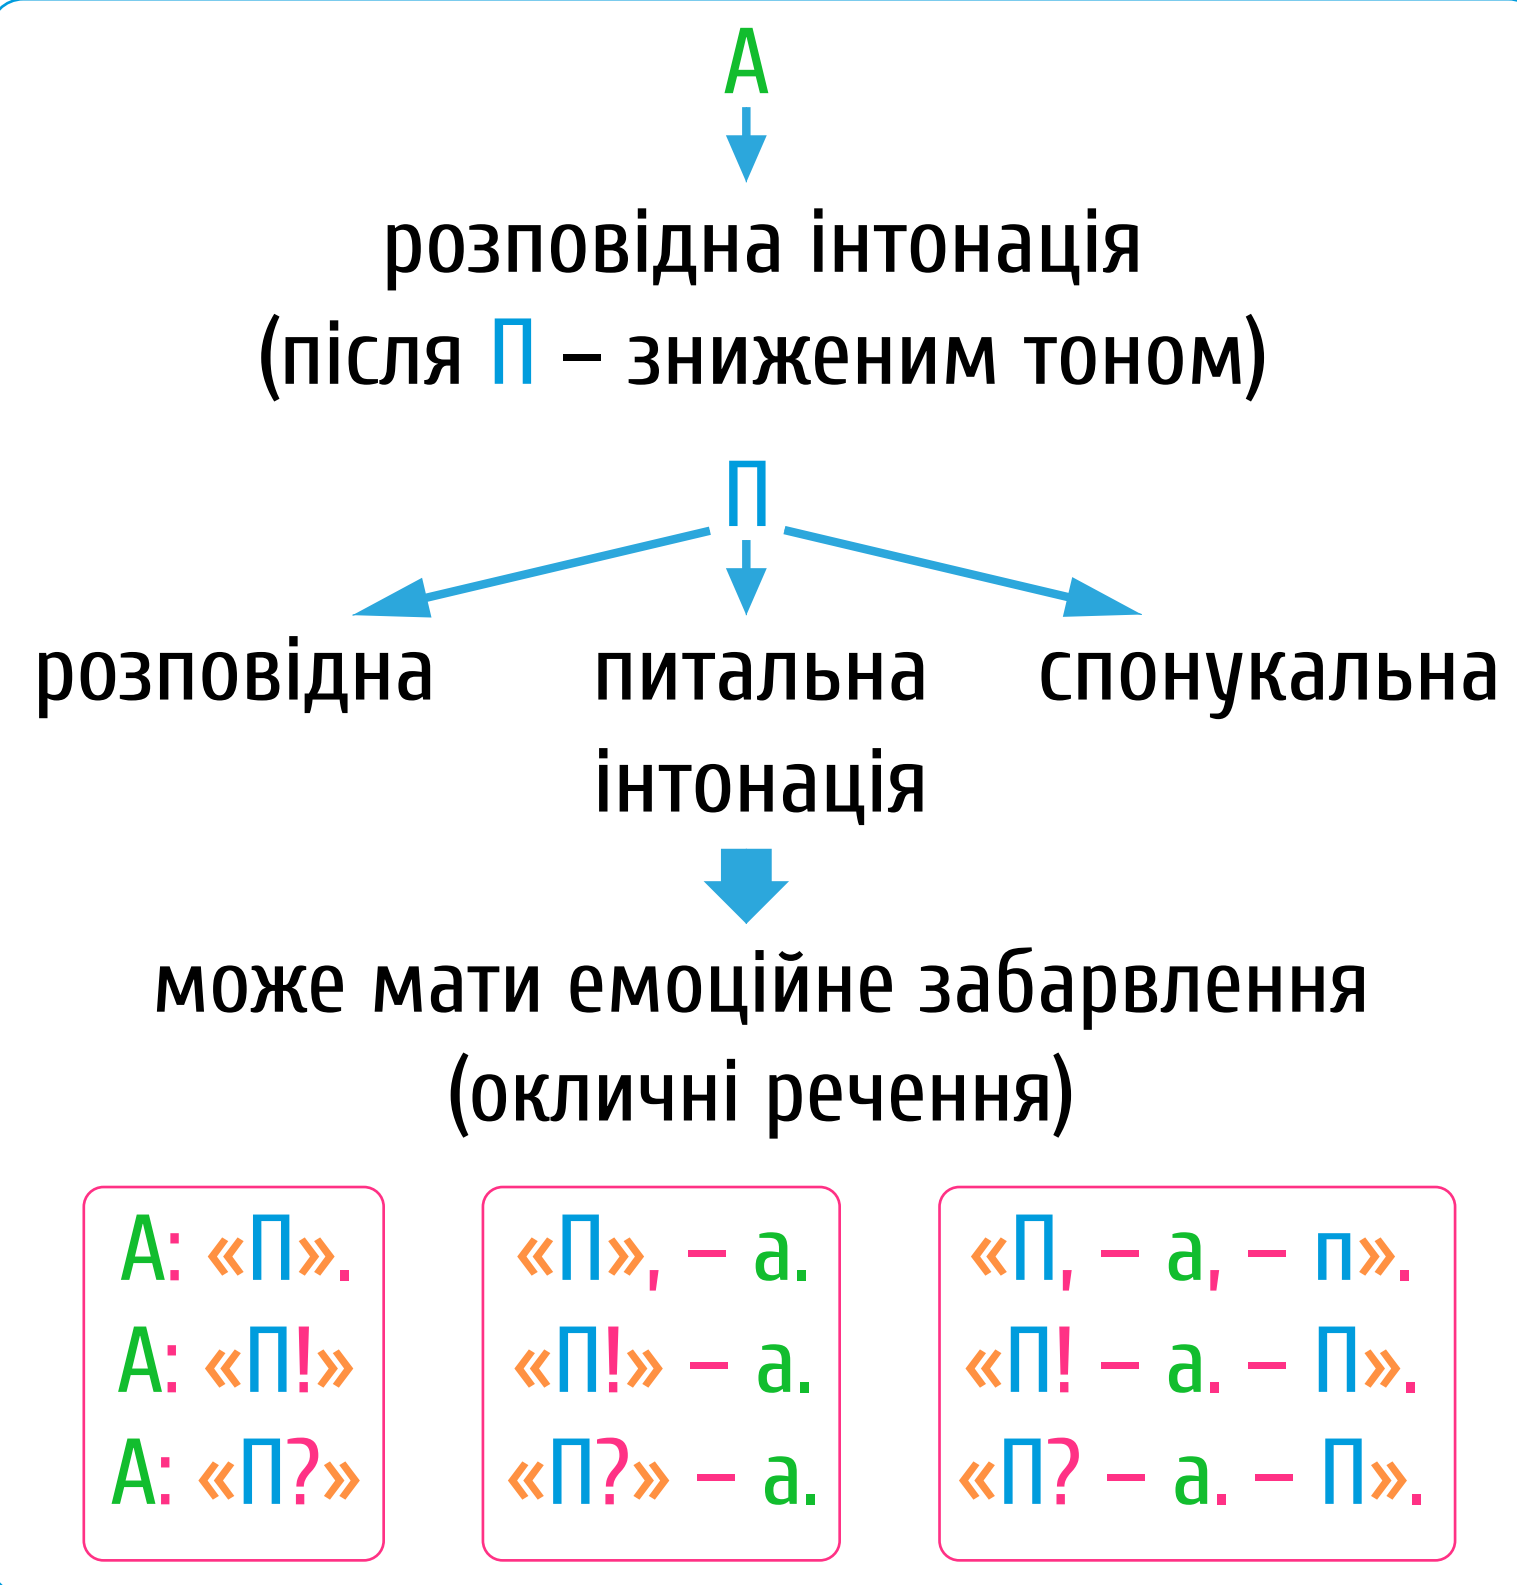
А

розповідна інтонація
(після П – зниженим тоном)

П

розповідна

питальна
інтонація

спонукальна

може мати емоційне забарвлення
(окличні речення)

А: «П».
А: «П!»
А: «П?»

«П», – а.
«П!» – а.
«П?» – а.

«П, – а, – п».
«П! – а. – П».
«П? – а. – П».